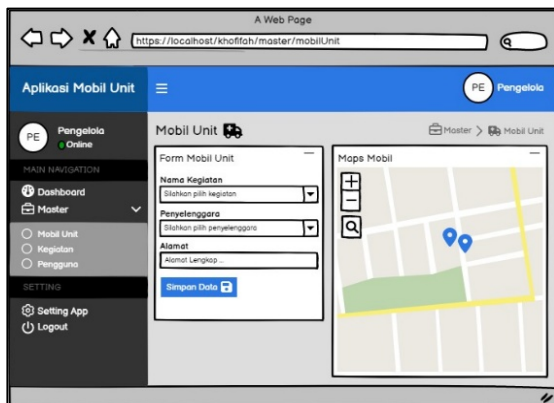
A Web Page

https://localhost/khofifah/master/mobilUnit

Aplikasi Mobil Unit

PE Pengelola

PE Pengelola
Online

MAIN NAVIGATION

Dashboard
Master

Mobil Unit
Kegiatan
Pengguna

SETTING

Setting App
Logout

Mobil Unit

Master > Mobil Unit

Form Mobil Unit

Nama Kegiatan
Silahkan pilih kegiatan

Penyelenggara
Silahkan pilih penyelenggara

Alamat
Alamat Lengkap ...

Simpan Data

Maps Mobil

+
−